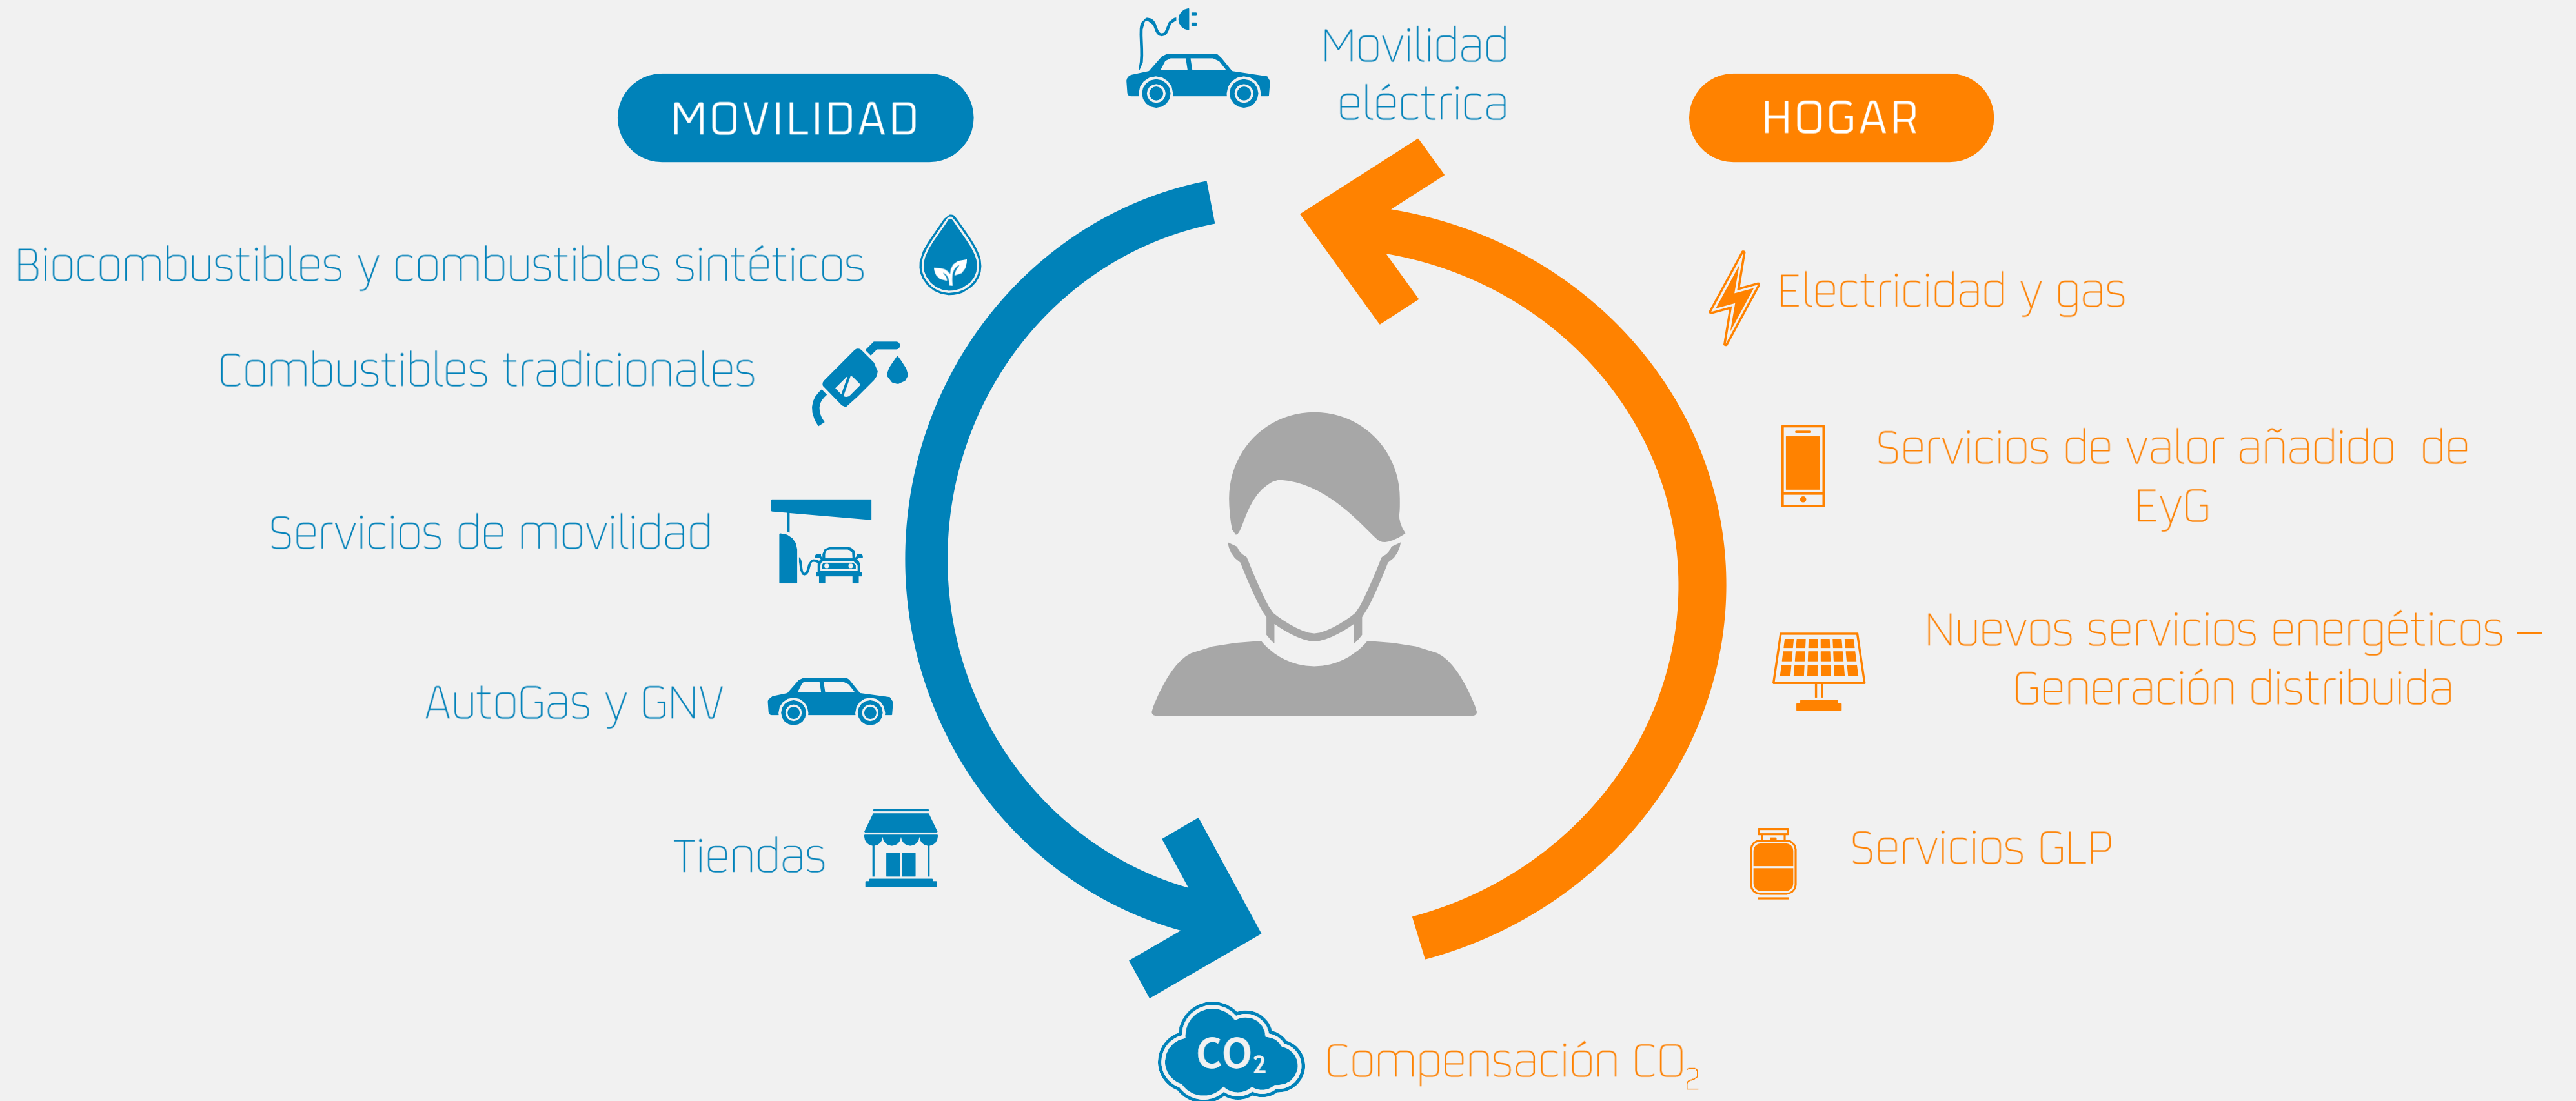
Movilidad eléctrica

MOVILIDAD

HOGAR

Biocombustibles y combustibles sintéticos

Combustibles tradicionales

Servicios de movilidad

AutoGas y GNV

Tiendas

Electricidad y gas

Servicios de valor añadido de EyG

Nuevos servicios energéticos – Generación distribuida

Servicios GLP

$CO_2$

Compensación $CO_2$